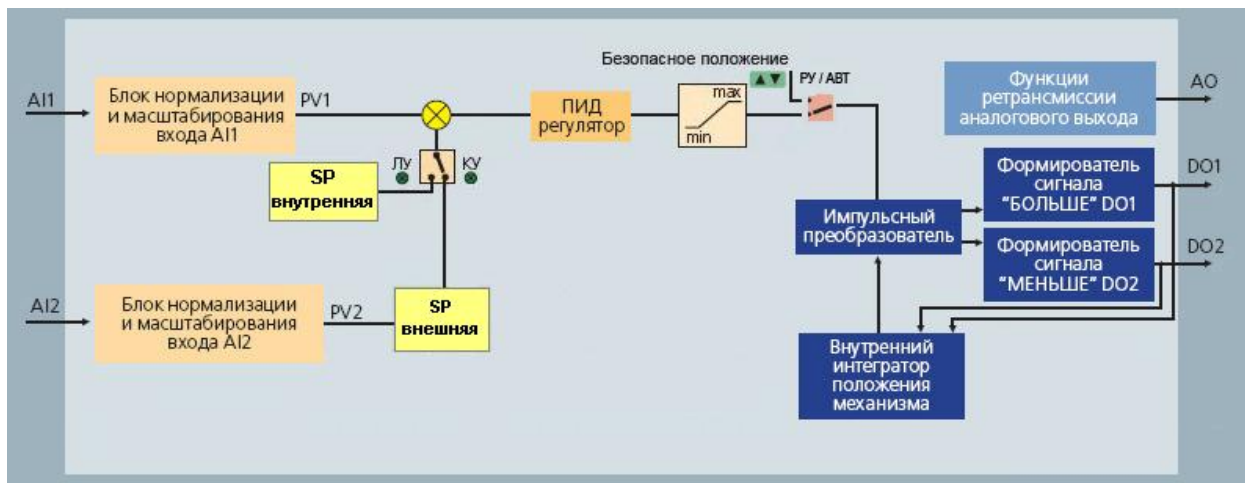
AI1

Блок нормализации и масштабирования входа AI1

PV1

ЛУ

КУ

SP внутренняя

AI2

Блок нормализации и масштабирования входа AI2

PV2

SP внешняя

ПИД регулятор

Безопасное положение

max

min

▲▼

РУ / АВТ

Функции ретрансмиссии аналогового выхода

AO

Импульсный преобразователь

Формирователь сигнала "БОЛЬШЕ" DO1

DO1

Формирователь сигнала "МЕНЬШЕ" DO2

DO2

Внутренний интегратор положения механизма